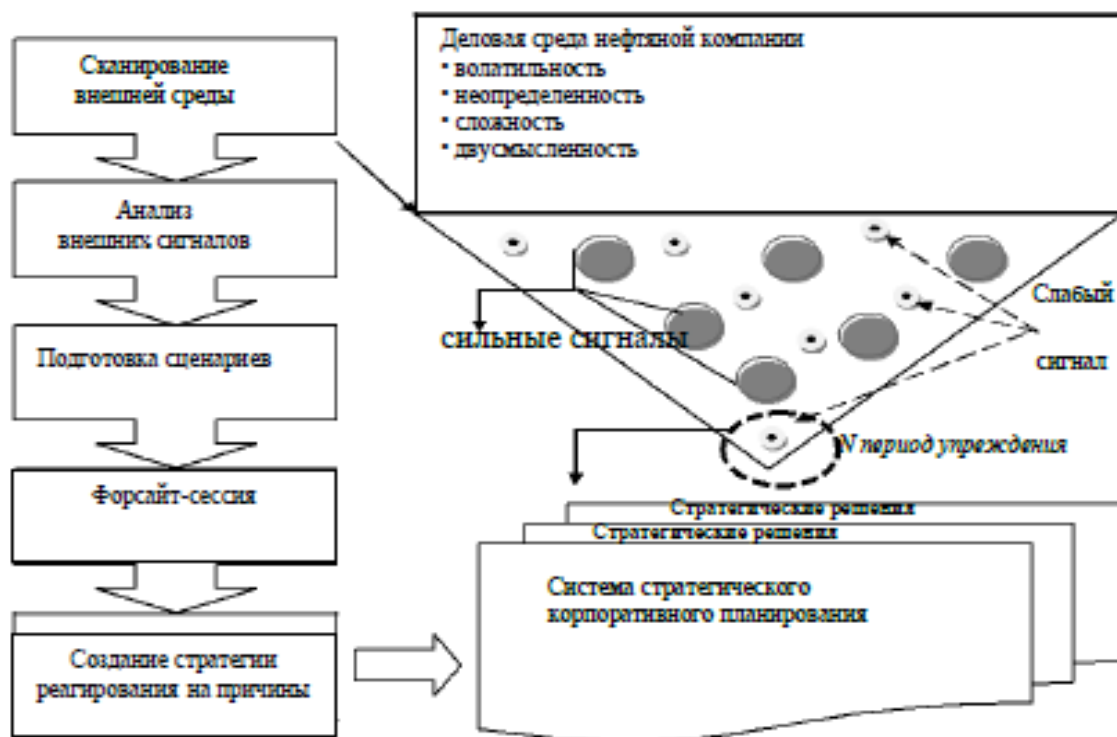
Сканирование внешней среды

Анализ внешних сигналов

Подготовка сценариев

Форсайт-сессия

Создание стратегии реагирования на причины

Деловая среда нефтяной компании
• волатильность
• неопределенность
• сложность
• двусмысленность

сильные сигналы

Слабый сигнал

N период упреждения

Стратегические решения
Стратегические решения

Система стратегического корпоративного планирования